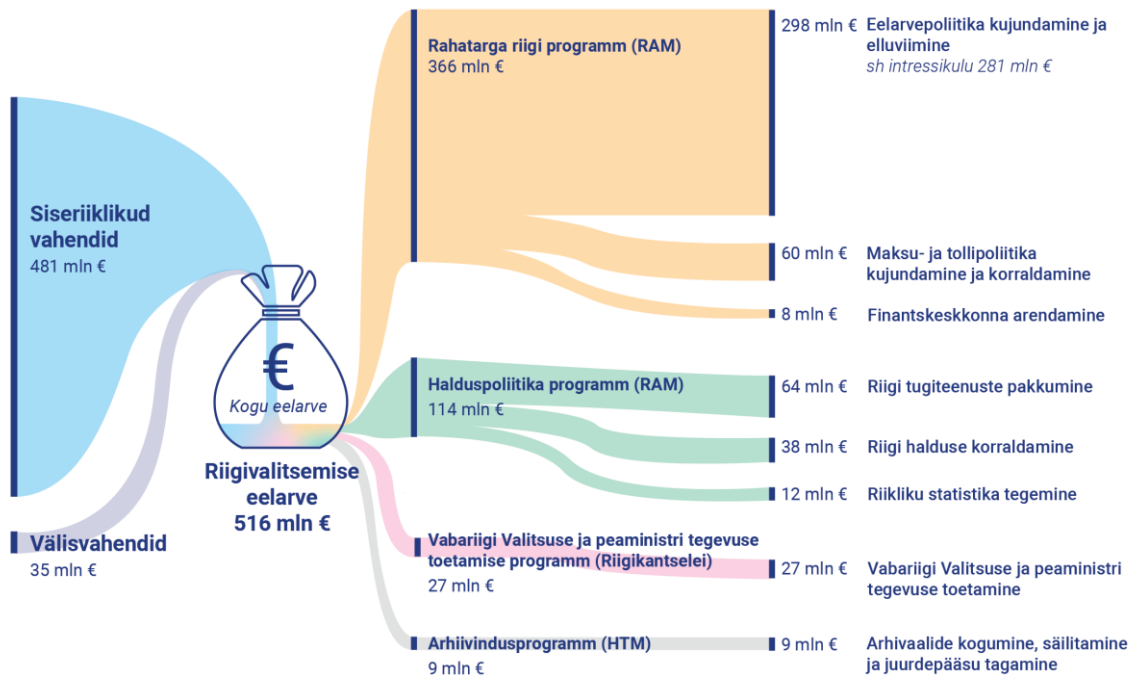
Siseriiklikud vahendid
481 mln €

Välisvahendid
35 mln €

€
Kogu eelarve

Riigivalitsemise eelarve
516 mln €

Rahatarga riigi programm (RAM)
366 mln €

Halduspoliitika programm (RAM)
114 mln €

Vabariigi Valitsuse ja peaministri tegevuse toetamise programm (Riigikantselei)
27 mln €

Arhiivindusprogramm (HTM)
9 mln €

298 mln € Eelarvepoliitika kujundamine ja elluviimine
sh intressikulu 281 mln €

60 mln € Maksu- ja tollipoliitika kujundamine ja korraldamine

8 mln € Finantskeskkonna arendamine

64 mln € Riigi tugiteenuste pakkumine

38 mln € Riigi halduse korraldamine

12 mln € Riikliku statistika tegemine

27 mln € Vabariigi Valitsuse ja peaministri tegevuse toetamine

9 mln € Arhivaalide kogumine, säilitamine ja juurdepääsu tagamine